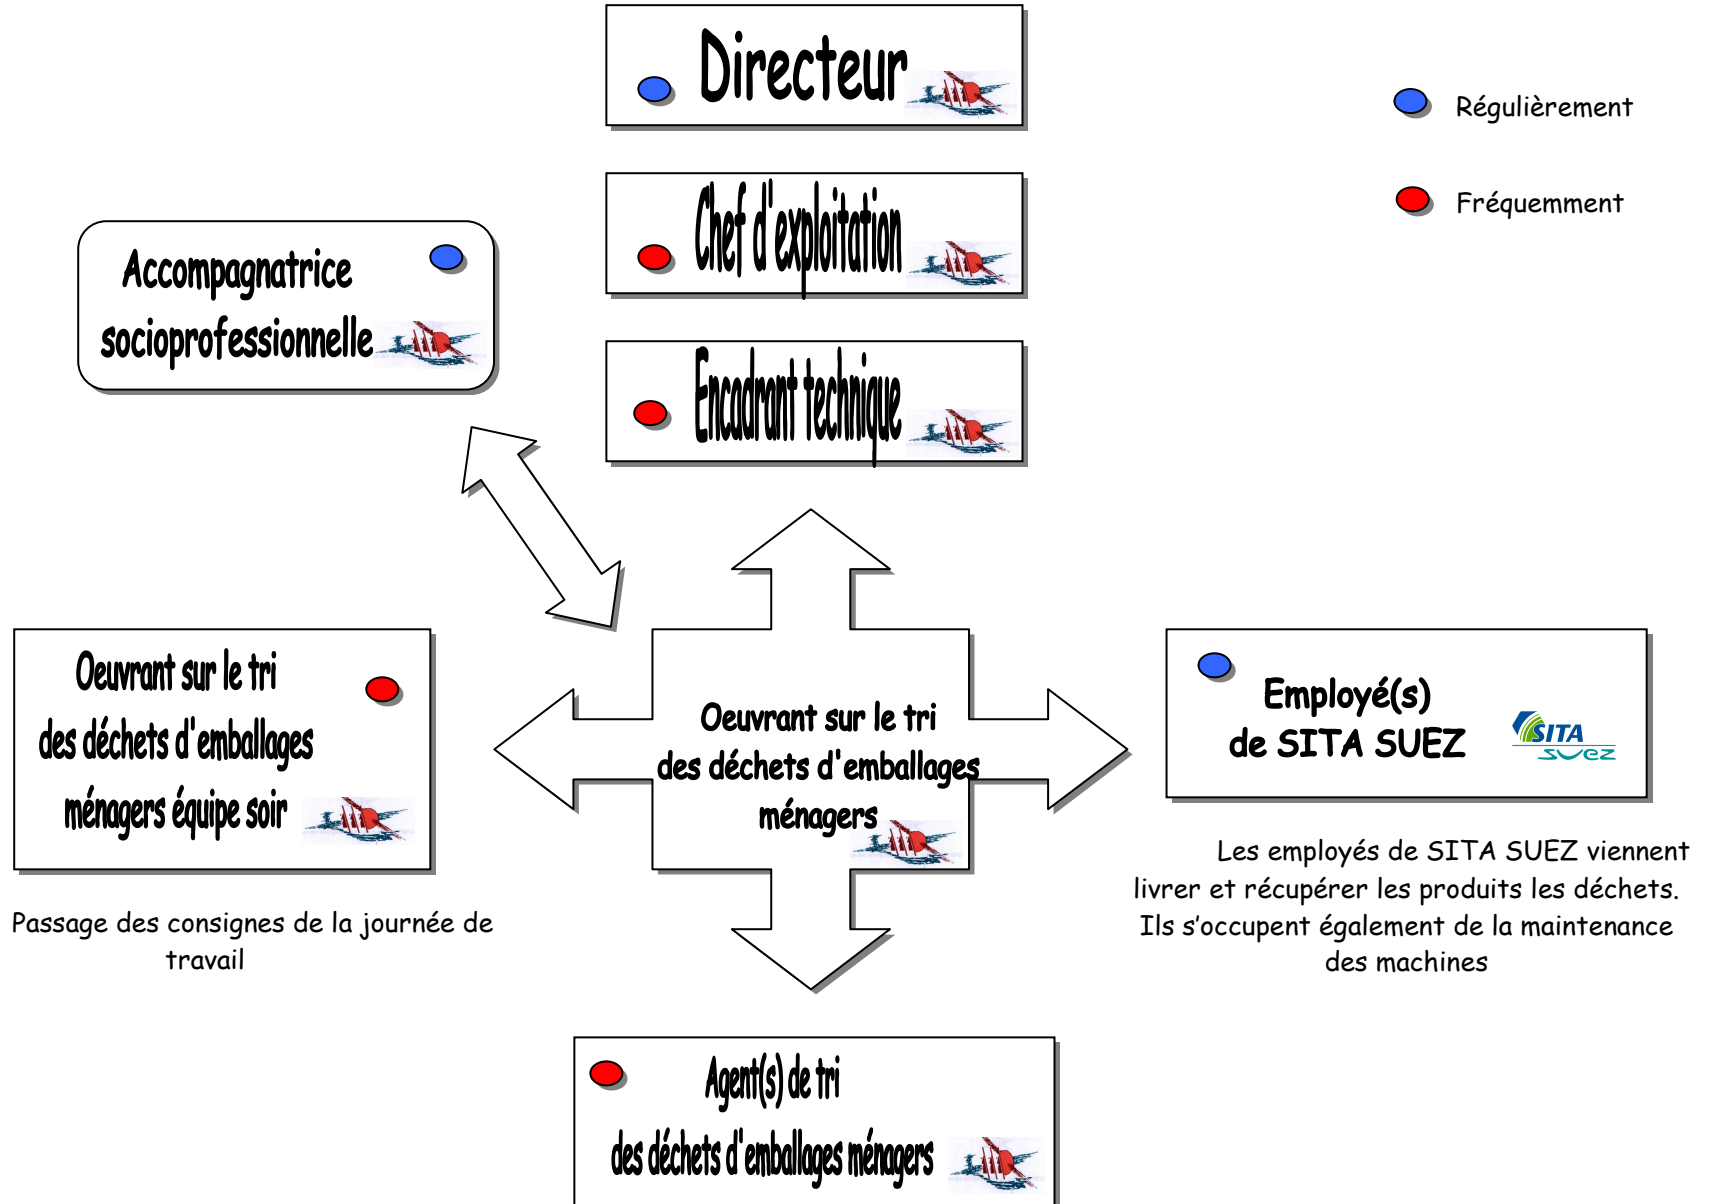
Directeur

Régulièrement

Fréquemment

Chef d'exploitation

Accompagnatrice socioprofessionnelle

Encadrant technique

Oeuvrant sur le tri des déchets d'emballages ménagers équipe soir

Oeuvrant sur le tri des déchets d'emballages ménagers

Employé(s) de SITA SUEZ

SITA SUEZ

Les employés de SITA SUEZ viennent livrer et récupérer les produits les déchets. Ils s'occupent également de la maintenance des machines

Passage des consignes de la journée de travail

Agent(s) de tri des déchets d'emballages ménagers